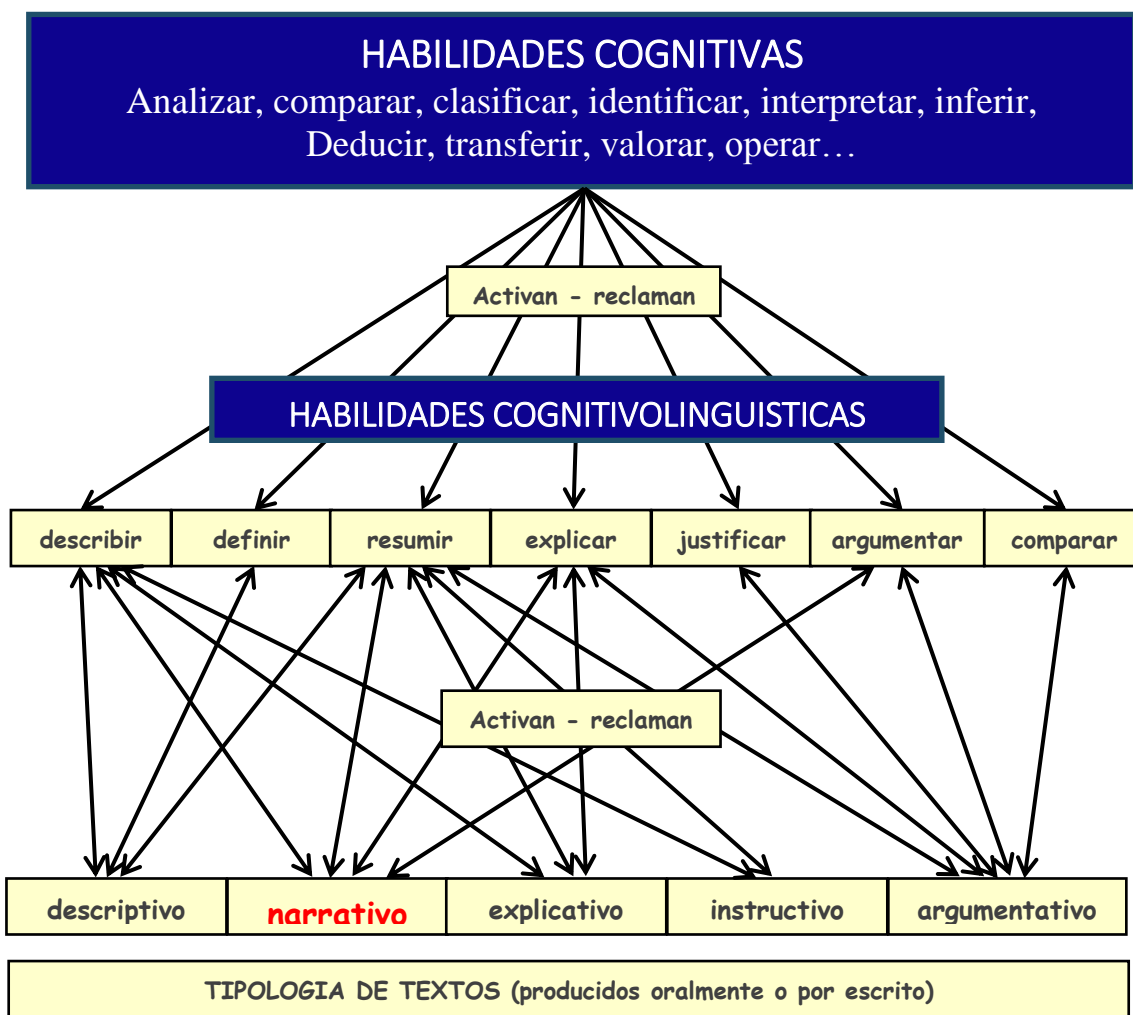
HABILIDADES COGNITIVAS
Analizar, comparar, clasificar, identificar, interpretar, inferir, Deducir, transferir, valorar, operar…

Activan - reclaman

HABILIDADES COGNITIVOLINGUISTICAS

describir
definir
resumir
explicar
justificar
argumentar
comparar

Activan - reclaman

descriptivo
narrativo
explicativo
instructivo
argumentativo

TIPOLOGIA DE TEXTOS (producidos oralmente o por escrito)